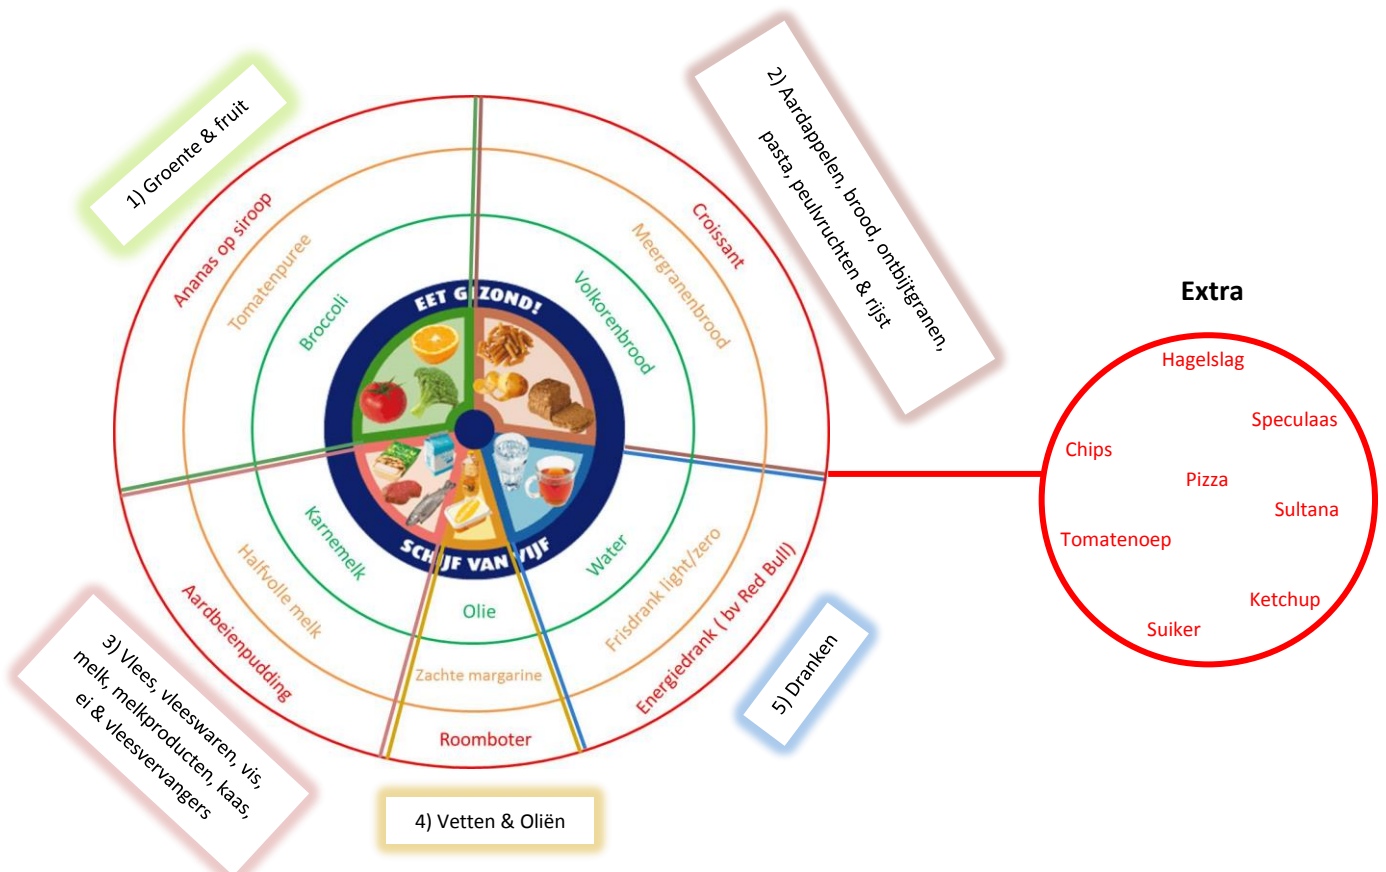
1) Groente & fruit

Ananas op siroop

Tomatenpuree

Broccoli

2) Aardappelen, brood, ontbijtgranen, pasta, peulvruchten & rijst

Croissant

Meergranenbrood

Volkorenbrood

EET GEZOND!

SCHIJF VAN VIJF

Karnemelk

Halfvolle melk

Aardbeienpudding

3) Vlees, vleeswaren, vis, melk, melkproducten, kaas, ei & vleesvervangers

Olie

Zachte margarine

Roomboter

4) Vetten & Oliën

Water

Frisdrank light/zero

Energiedrank ( bv Red Bull)

5) Dranken

Extra

Hagelslag

Speculaas

Chips

Pizza

Sultana

Tomatenoep

Ketchup

Suiker